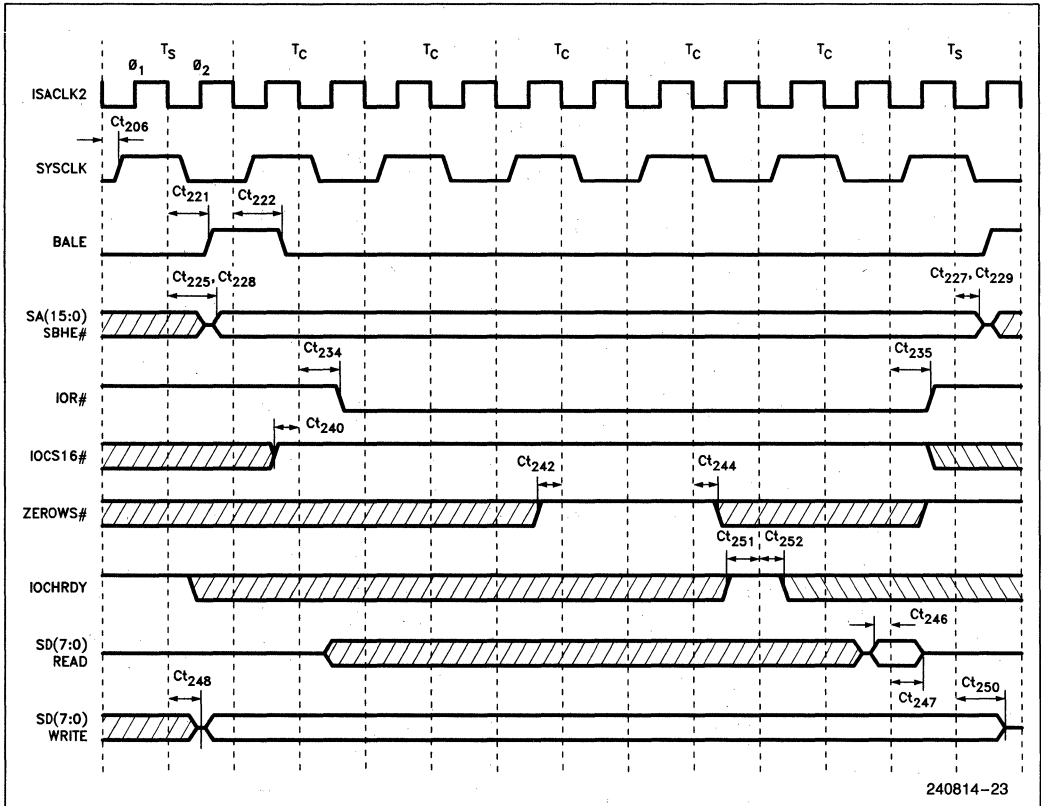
$Ø_1$ $T_S$ $Ø_2$ $T_C$ $T_C$ $T_C$ $T_C$ $T_C$ $T_S$

ISACLK2

$Ct_{206}$

SYSCLK

$Ct_{221}$ $Ct_{222}$

BALE

$Ct_{225}$, $Ct_{228}$

$Ct_{227}$, $Ct_{229}$

SA(15:0) SBHE#

$Ct_{234}$

$Ct_{235}$

IOR#

$Ct_{240}$

IOCS16#

$Ct_{242}$

$Ct_{244}$

ZEROWS#

$Ct_{251}$ $Ct_{252}$

IOCHRDY

$Ct_{246}$

SD(7:0) READ

$Ct_{247}$

$Ct_{248}$

$Ct_{250}$

SD(7:0) WRITE

240814–23